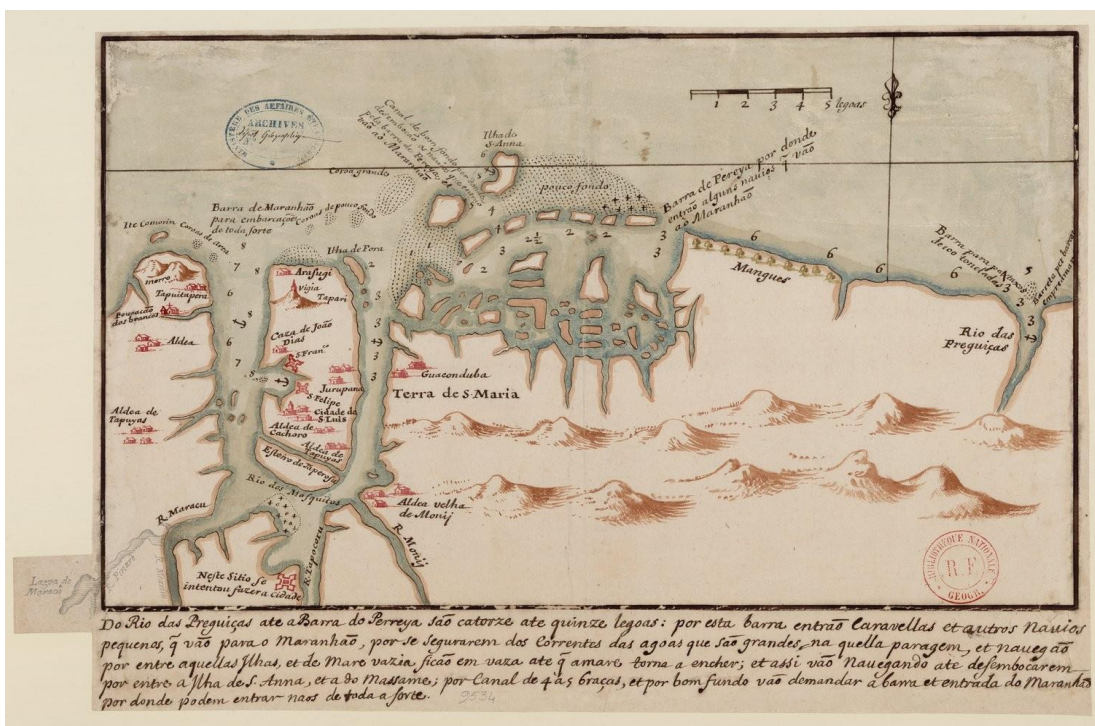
MINISTÈRE DES AFFAIRES ÉTRANGÈRES
ARCHIVES
Géographie

1 2 3 4 5 legoas

Canal de fora fundo de 4 braças
por onde se vai a barra do Maranhão

Ilha de S. Anna

pouco fundo

Barra de Pereya por donde entrão alguns navios q vão ao Maranhão

Corôa grande

Barra de Maranhão para embarcaçoens de toda sorte

Corôas de pouco fundo

Ite Comorin

Corôas de area

Ilha de Pora

Morro

Tapuitapera

Povoação dos brancos

Aldea

Aldea de Tapuyas

Arasugi

Vigia

Tapari

Caza de João Dias

S. Fran.co

Jurupanã

S. Felipe

Cidade de S. Luis

Aldea de Cachoro

Aldea de Tapuyas

Engenho de Aparaya

Rio dos Mosquitos

Guaconduba

Terra de S. Maria

Mangues

Barra para pequenos navios

Rio das Preguiças

Aldea velha de Monij

R. Maracu

R. Itapocuru

R. Monij

Lagoa de Maracú

Neste Sitio se intentou fazer a cidade

R.F.
BIBLIOTHÈQUE NATIONALE
GÉOGR.

9534

Do Rio das Preguiças ate a Barra do Pereya são catorze ate quinze legoas: por esta barra entrão Caravellas et outros Navios pequenos, q vão para o Maranhão, por se segurarem dos Correntes das agoas que são grandes, na quella paragem, et navegão por entre aquellas Jlhas, et de Maré vazia, ficão em vaza ate q a maré torna a encher; et assi vão Navegando ate desembocarem por entre a Jlha de S. Anna, et a do Massame; por Canal de 4 a 5 braças, et por bom fundo vão demandar a barra et entrada do Maranhão por donde podem entrar naos de toda a sorte.